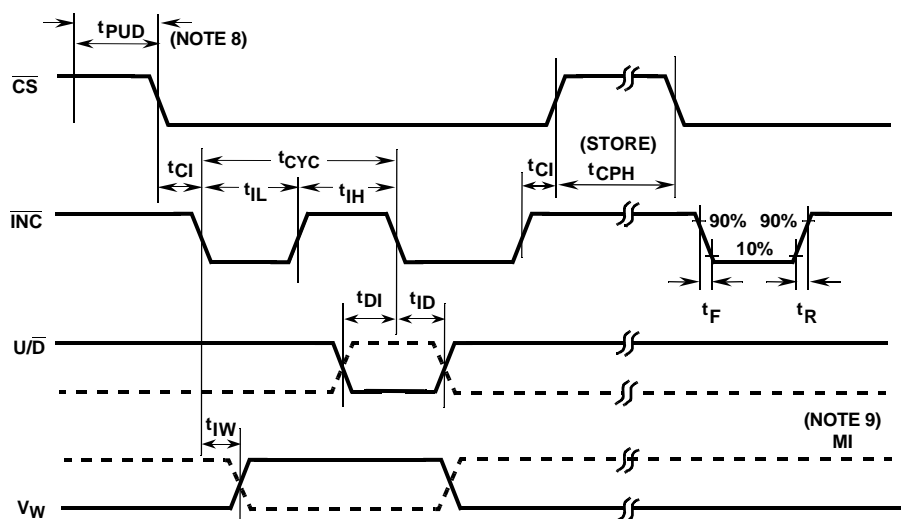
$t_{PUD}$ (NOTE 8)

$\overline{CS}$

(STORE)

$t_{CI}$ $t_{CYC}$ $t_{CI}$ $t_{CPH}$

$t_{IL}$ $t_{IH}$

$\overline{INC}$

90% 90%

10%

$t_F$ $t_R$

$t_{DI}$ $t_{ID}$

$U/\overline{D}$

$t_{IW}$

(NOTE 9) MI

$V_W$